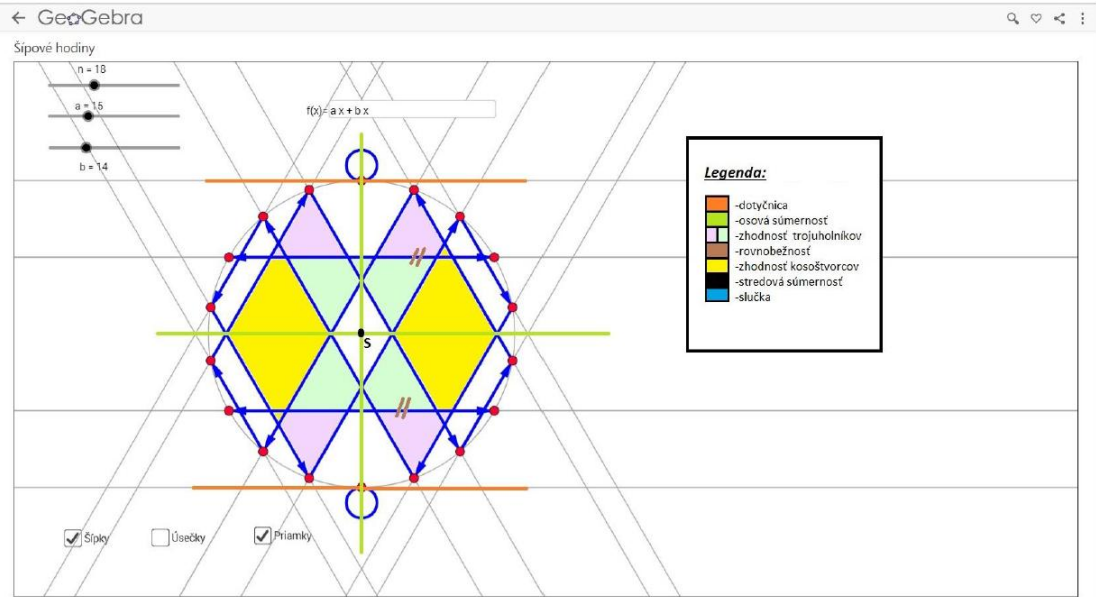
← GeoGebra

Šípové hodiny

n = 18

a = 15

b = 14

f(x) = a x + b x

S

Legenda:

-dotyčnica
-osová súmernosť
-zhodnosť trojuholníkov
-rovnobežnosť
-zhodnosť kosoštvorcov
-stredová súmernosť
-slučka

Šípky

Úsečky

Priamky